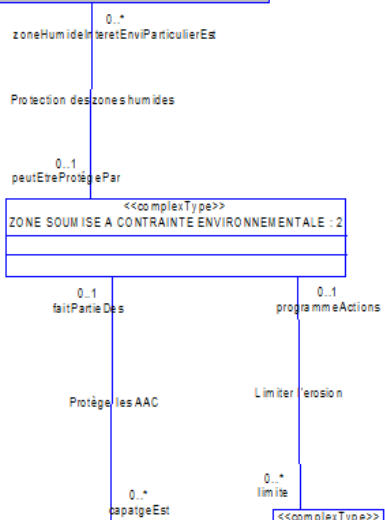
0..*
zoneHumideInteretEnviParticulierEst

Protection des zones humides

0..1
peutEtreProtégéPar

<<complexType>>
ZONE SOUMISE A CONTRAINTE ENVIRONNEMENTALE : 2

0..1
faitPartieDes

0..1
programmeActions

Protège les AAC

Limiter l'erosion

0..*
limite

0..*
capatgeEst

<<complexType>>